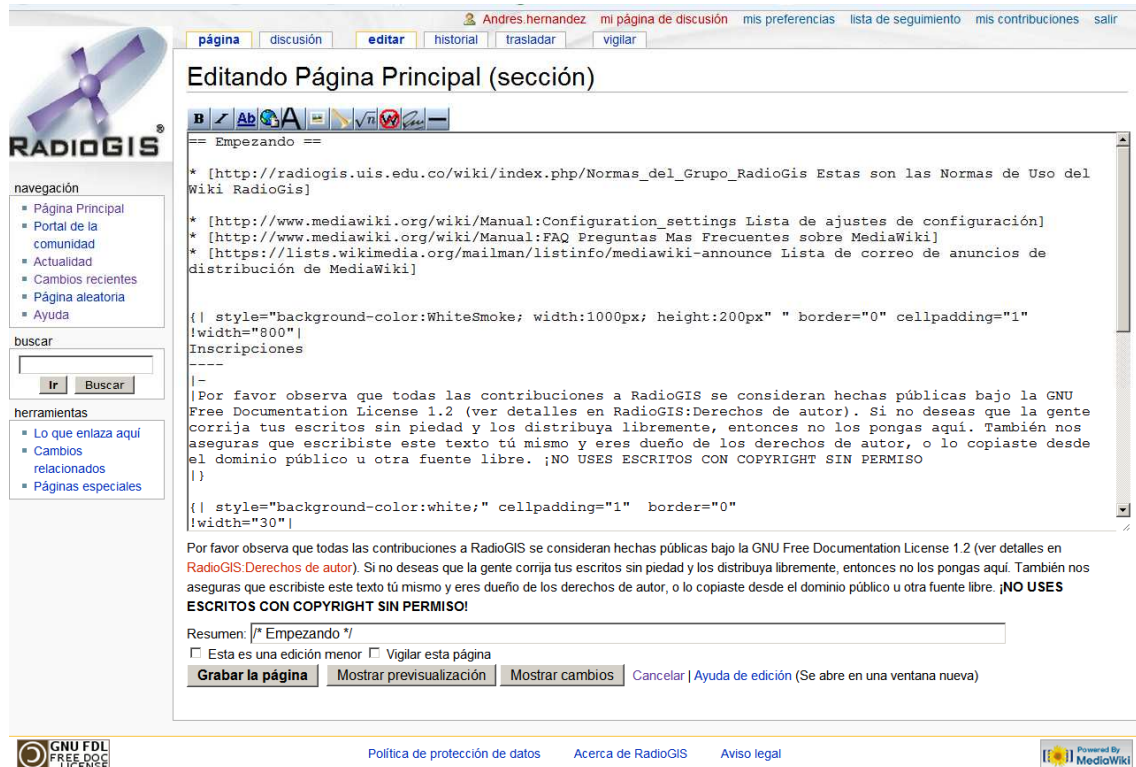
Andres.hernandez mi página de discusión mis preferencias lista de seguimiento mis contribuciones salir

página discusión editar historial trasladar vigilar

RADIOGIS

Editando Página Principal (sección)

navegación
- Página Principal
- Portal de la comunidad
- Actualidad
- Cambios recientes
- Página aleatoria
- Ayuda

buscar
Ir Buscar

herramientas
- Lo que enlaza aquí
- Cambios relacionados
- Páginas especiales

== Empezando ==

* [http://radiogis.uis.edu.co/wiki/index.php/Normas_del_Grupo_RadioGis Estas son las Normas de Uso del Wiki RadioGis]

* [http://www.mediawiki.org/wiki/Manual:Configuration_settings Lista de ajustes de configuración]
* [http://www.mediawiki.org/wiki/Manual:FAQ Preguntas Mas Frecuentes sobre MediaWiki]
* [https://lists.wikimedia.org/mailman/listinfo/mediawiki-announce Lista de correo de anuncios de distribución de MediaWiki]

{| style="background-color:WhiteSmoke; width:1000px; height:200px" " border="0" cellpadding="1"
!width="800"|
Inscripciones
----
|-
|Por favor observa que todas las contribuciones a RadioGIS se consideran hechas públicas bajo la GNU Free Documentation License 1.2 (ver detalles en RadioGIS:Derechos de autor). Si no deseas que la gente corrija tus escritos sin piedad y los distribuya libremente, entonces no los pongas aquí. También nos aseguras que escribiste este texto tú mismo y eres dueño de los derechos de autor, o lo copiaste desde el dominio público u otra fuente libre. ¡NO USES ESCRITOS CON COPYRIGHT SIN PERMISO
|}

{| style="background-color:white;" cellpadding="1" border="0"
!width="30"|

Por favor observa que todas las contribuciones a RadioGIS se consideran hechas públicas bajo la GNU Free Documentation License 1.2 (ver detalles en RadioGIS:Derechos de autor). Si no deseas que la gente corrija tus escritos sin piedad y los distribuya libremente, entonces no los pongas aquí. También nos aseguras que escribiste este texto tú mismo y eres dueño de los derechos de autor, o lo copiaste desde el dominio público u otra fuente libre. ¡NO USES ESCRITOS CON COPYRIGHT SIN PERMISO!

Resumen: /* Empezando */
Esta es una edición menor Vigilar esta página
Grabar la página Mostrar previsualización Mostrar cambios Cancelar | Ayuda de edición (Se abre en una ventana nueva)

GNU FDL FREE DOC LICENSE
Política de protección de datos Acerca de RadioGIS Aviso legal
Powered By MediaWiki